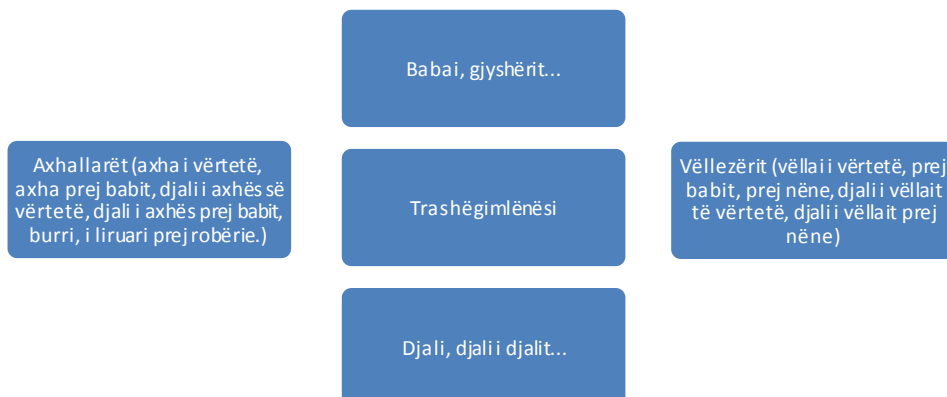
Babai, gjyshërit...

Axhallarët (axha i vërtetë, axha prej babit, djali i axhës së vërtetë, djali i axhës prej babit, burri, i liruari prej robërie.)

Trashëgimlënësi

Vëllezërit (vëllai i vërtetë, prej babit, prej nëne, djali i vëllait të vërtetë, djali i vëllait prej nëne)

Djali, djali i djalit...